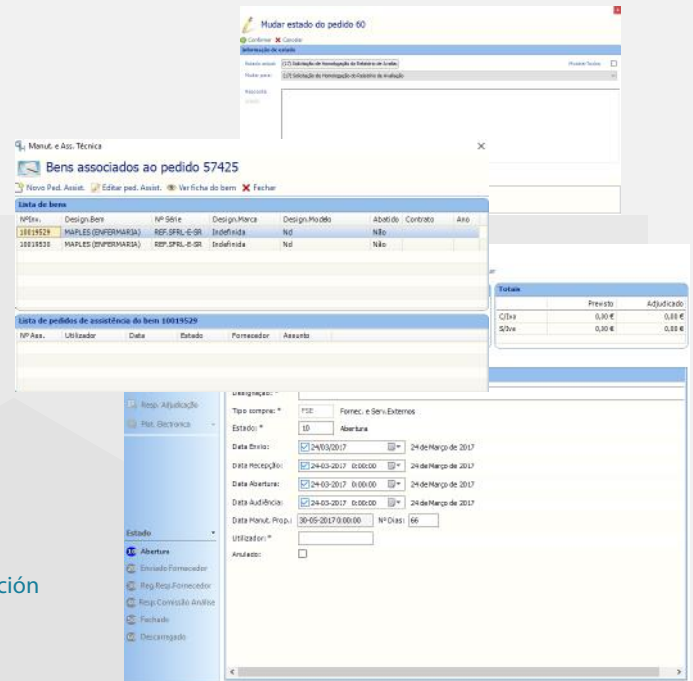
Mudar estado do pedido 60

Confirmar ✖ Cancelar

Informação de estado

Estado actual: (17) Solicitação de Homologação do Relatório de Avaliaç

Mudar para: (17) Solicitação de Homologação do Relatório de Avaliação

Mostrar Todos

Descrição

Manut. e Ass. Técnica

Bens associados ao pedido 57425

Novo Ped. Assist. Editar ped. Assist. Ver ficha do bem ✖ Fechar

Lista de bens

| NºInv. | Design.Bem | Nº Série | Design.Marca | Design.Modelo | Abatido | Contrato | Ano |
|---|---|---|---|---|---|---|---|
| 10019529 | MAPLES (ENFERMARIA) | REF.SFRL-E-SR | Indefinida | Nd | Não | | |
| 10019530 | MAPLES (ENFERMARIA) | REF.SFRL-E-SR | Indefinida | Nd | Não | | |

Lista de pedidos de assistência do bem 10019529

| Nº Ass. | Utilizador | Data | Estado | Fornecedor | Assunto |
|---|---|---|---|---|---|

Totais

| | Previsto | Adjudicado |
|---|---|---|
| C/Iva | 0,00 € | 0,00 € |
| S/Iva | 0,00 € | 0,00 € |

Resp. Adjudicação

Mot. Electronica

Estado

Abertura

Enviado Fornecedor

Reg.Resp.Fornecedor

Resp.Comissão Análise

Fechado

Descarregado

ción

Designação: *

Tipo compra: * FSE Fornec. e Serv.Externos

Estado: * 10 Abertura

Data Envio: 24/03/2017 24 de Março de 2017

Data Recepção: 24-03-2017 0:00:00 24 de Março de 2017

Data Abertura: 24-03-2017 0:00:00 24 de Março de 2017

Data Audiência: 24-03-2017 0:00:00 24 de Março de 2017

Data Manut. Prop.: 30-05-2017 0:00:00 Nº Dias: 66

Utilizador: *

Anulado: